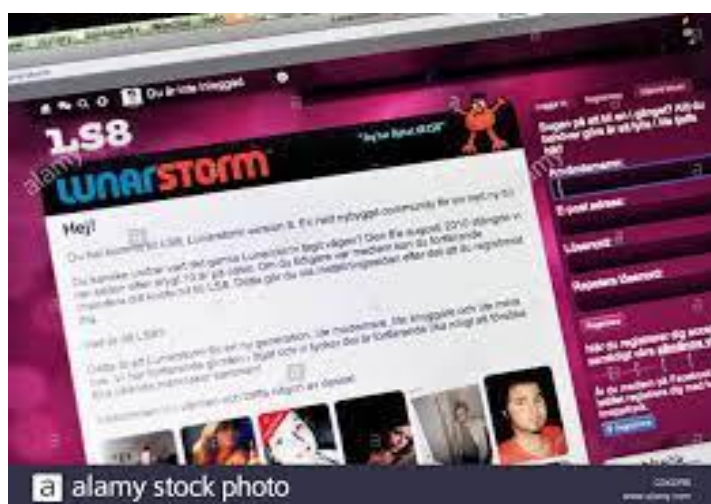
Du är inte inloggad

LS8

LUNARSTORM

"Skyller flykt ROOR"

Hej!

Du har kommit till LS8, Lunarstorm version 8. Ett helt nybyggt community för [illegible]

Du kanske undrar vart det gamla Lunarstorm tagit vägen? Den 8:e augusti 2010 stängde vi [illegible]

Välkommen till LS8!

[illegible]

Logga in Registrera Glömt lösen

Saknar på att bli en i gänget? Allt du behöver göra är att fylla i fälten här!

Användarnamn:

E-post adress:

Lösenord:

Repetera lösenord:

Registrera

alamy

a alamy stock photo

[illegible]
www.alamy.com